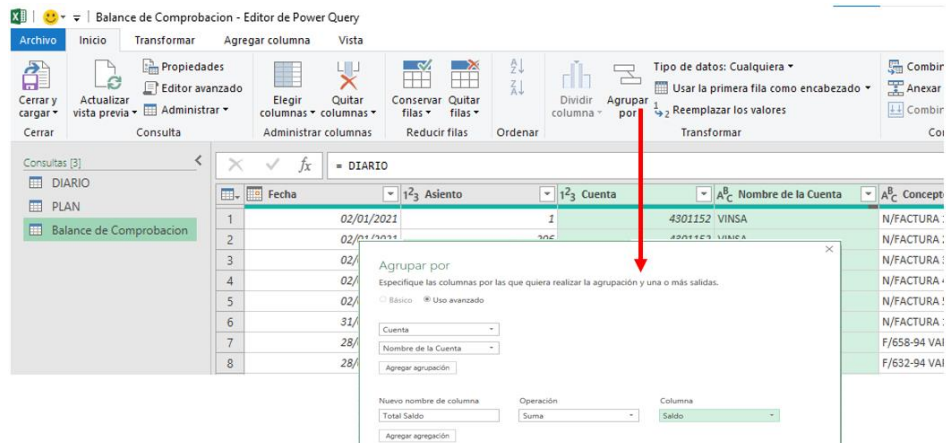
Balance de Comprobacion - Editor de Power Query

Archivo | Inicio | Transformar | Agregar columna | Vista

Cerrar y cargar ▾
Cerrar

Actualizar vista previa ▾
Propiedades
Editor avanzado
Administrar ▾
Consulta

Elegir columnas ▾
Quitar columnas ▾
Administrar columnas

Conservar filas ▾
Quitar filas ▾
Reducir filas

Ordenar

Dividir columna ▾
Agrupar por
Tipo de datos: Cualquiera ▾
Usar la primera fila como encabezado ▾
Reemplazar los valores
Transformar

Combin
Anexar
Combin
Co

Consultas [3]
DIARIO
PLAN
Balance de Comprobacion

= DIARIO

| | Fecha | Asiento | Cuenta | Nombre de la Cuenta | Concepto |
|---|---|---|---|---|---|
| 1 | 02/01/2021 | 1 | 4301152 | VINSA | N/FACTURA 1 |
| 2 | 02/01/2021 | 206 | 4301152 | VINSA | N/FACTURA 2 |
| 3 | 02/ | | | | N/FACTURA 3 |
| 4 | 02/ | | | | N/FACTURA 4 |
| 5 | 02/ | | | | N/FACTURA 5 |
| 6 | 31/ | | | | N/FACTURA 1 |
| 7 | 28/ | | | | F/658-94 VAI |
| 8 | 28/ | | | | F/632-94 VAI |

Agrupar por
Especifique las columnas por las que quiera realizar la agrupación y una o más salidas.
Básico   Uso avanzado

Cuenta
Nombre de la Cuenta
Agregar agrupación

Nuevo nombre de columna | Operación | Columna
Total Saldo | Suma | Saldo
Agregar agregación